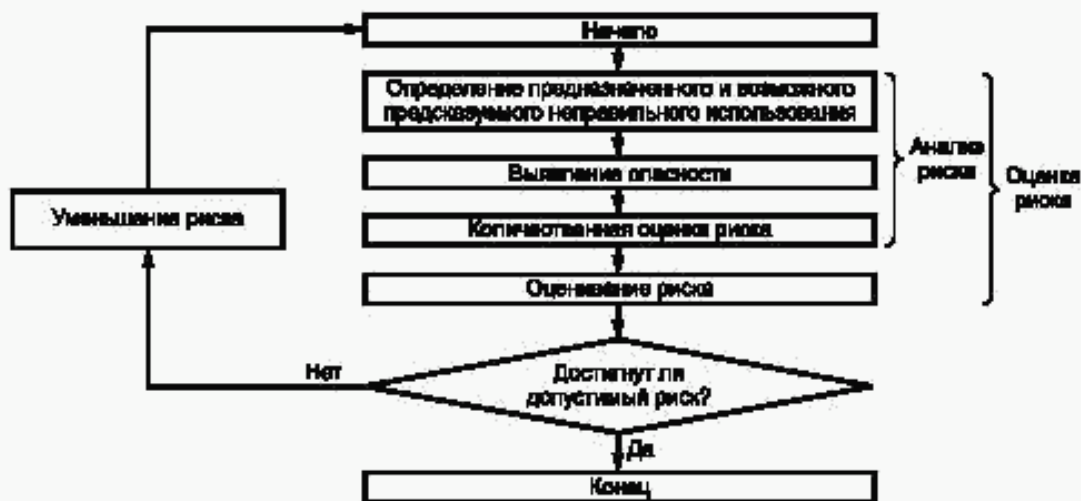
Начало

Определение предназначенного и возможного предсказуемого неправильного использования

Выявление опасности

Количественная оценка риска

Оценивание риска

Анализ риска

Оценка риска

Уменьшение риска

Нет

Достигнут ли допустимый риск?

Да

Конец